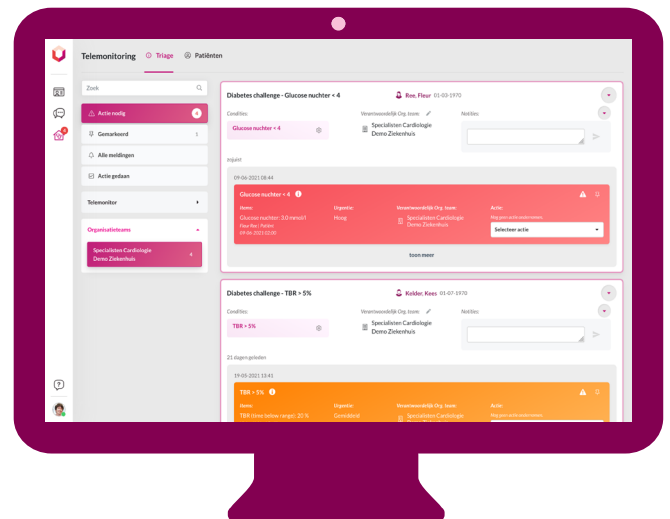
Telemonitoring
Triage
Patiënten

Zoek
Actie nodig 4
Gemarkeerd
Alle meldingen
Actie gedaan
Telemonitor
Organisatieteams
Specialisten Cardiologie Demo Ziekenhuis 4

Diabetes challenge - Glucose nuchter < 4
Ree, Fleur 01-03-1970
Condities:
Glucose nuchter < 4
Verantwoordelijk Org. team:
Specialisten Cardiologie Demo Ziekenhuis
Notities:
zojuist
09-06-2021 18:44
Glucose nuchter < 4
Items:
Glucose nuchter: 3.0 mmol/l
Fleur Ree | Patiënt
09-06-2021 02:00
Urgentie:
Hoog
Verantwoordelijk Org. team:
Specialisten Cardiologie Demo Ziekenhuis
Actie:
Nog geen actie ondernomen.
Selecteer actie
toon meer

Diabetes challenge - TBR > 5%
Kelder, Kees 01-07-1970
Condities:
TBR > 5%
Verantwoordelijk Org. team:
Specialisten Cardiologie Demo Ziekenhuis
Notities:
21 dagen geleden
19-05-2021 13:41
TBR > 5%
Items:
TBR (time below range): 20 %
Urgentie:
Gemiddeld
Verantwoordelijk Org. team:
Specialisten Cardiologie
Actie:
Nog geen actie ondernomen.